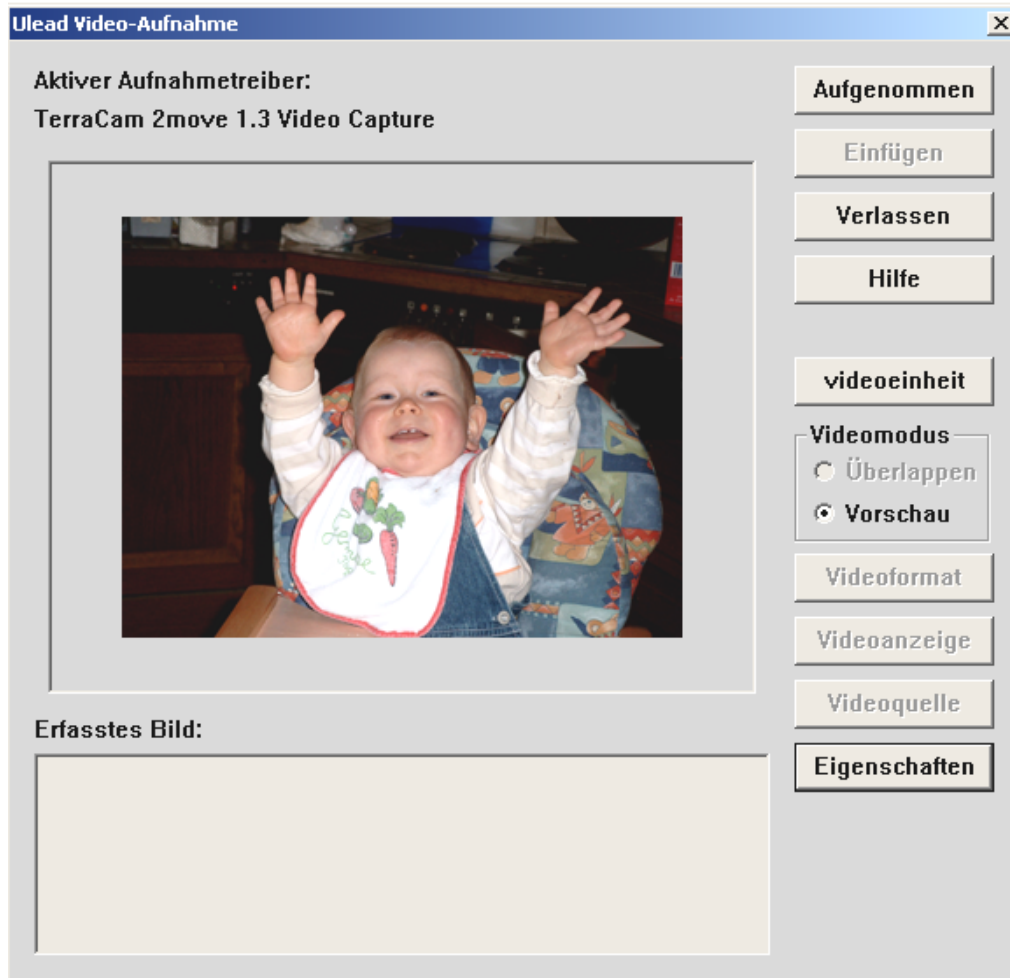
Ulead Video-Aufnahme

Aktiver Aufnahmetreiber:
TerraCam 2move 1.3 Video Capture

Aufgenommen
Einfügen
Verlassen
Hilfe

videoeinheit
Videomodus
Überlappen
Vorschau
Videoformat
Videoanzeige
Videoquelle
Eigenschaften

Erfasstes Bild: